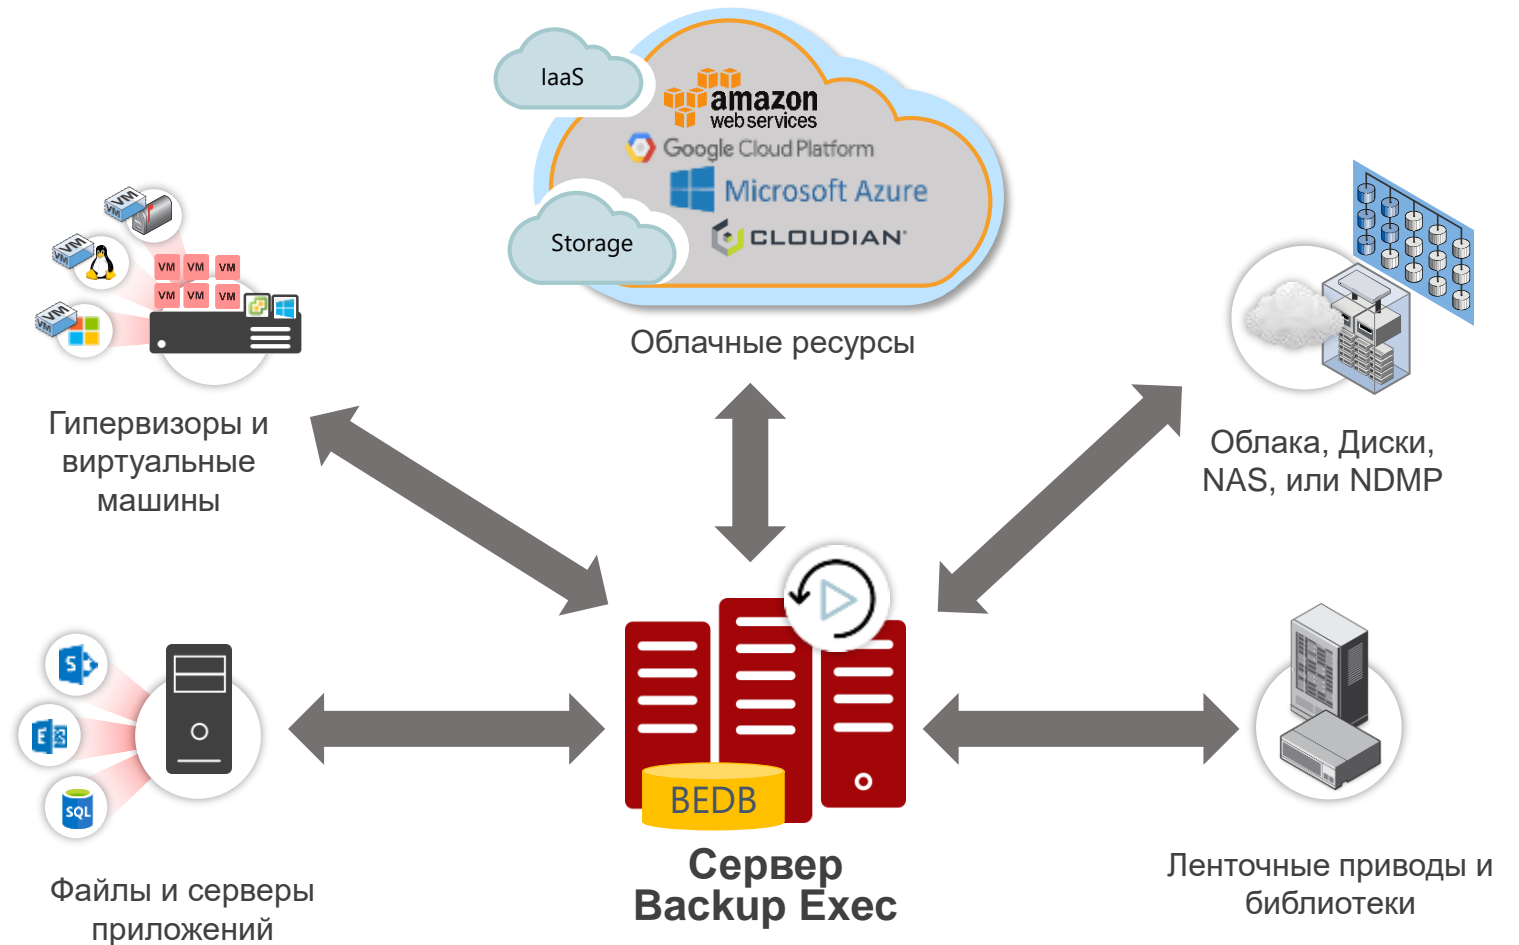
IaaS

amazon web services

Google Cloud Platform

Microsoft Azure

Storage

CLOUDIAN

Облачные ресурсы

VM VM

VM VM VM

VM VM VM

VM

Гипервизоры и виртуальные машины

Облака, Диски, NAS, или NDMP

S

E

SQL

BEDB

Сервер Backup Exec

Файлы и серверы приложений

Ленточные приводы и библиотеки